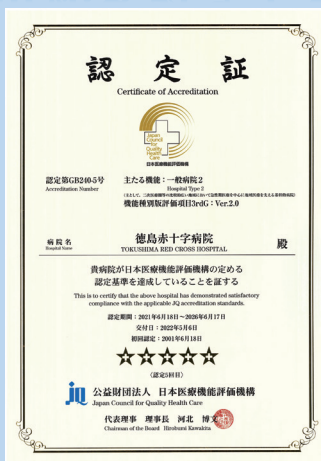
認　定　証

Certificate of Accreditation

Japan Council for Quality Health Care
日本医療機能評価機構

認定第GB240-5号
Accreditation Number

主たる機能：一般病院2
Hospital Type 2
（主として、二次医療圏等の比較的広い地域において急性期医療を中心に地域医療を支える基幹的病院）
機能種別版評価項目3rdG：Ver.2.0

病院名
Hospital Name

徳島赤十字病院
TOKUSHIMA RED CROSS HOSPITAL
殿

貴病院が日本医療機能評価機構の定める認定基準を達成していることを証する

This is to certify that the above hospital has demonstrated satisfactory compliance with the applicable JQ accreditation standards.

認定期間：2021年6月18日～2026年6月17日
交付日：2022年5月6日
初回認定：2001年6月18日

☆☆☆☆☆
（認定5回目）

公益財団法人　日本医療機能評価機構
Japan Council for Quality Health Care

代表理事　理事長　河北　博文
Chairman of the Board　Hirobumi Kawakita